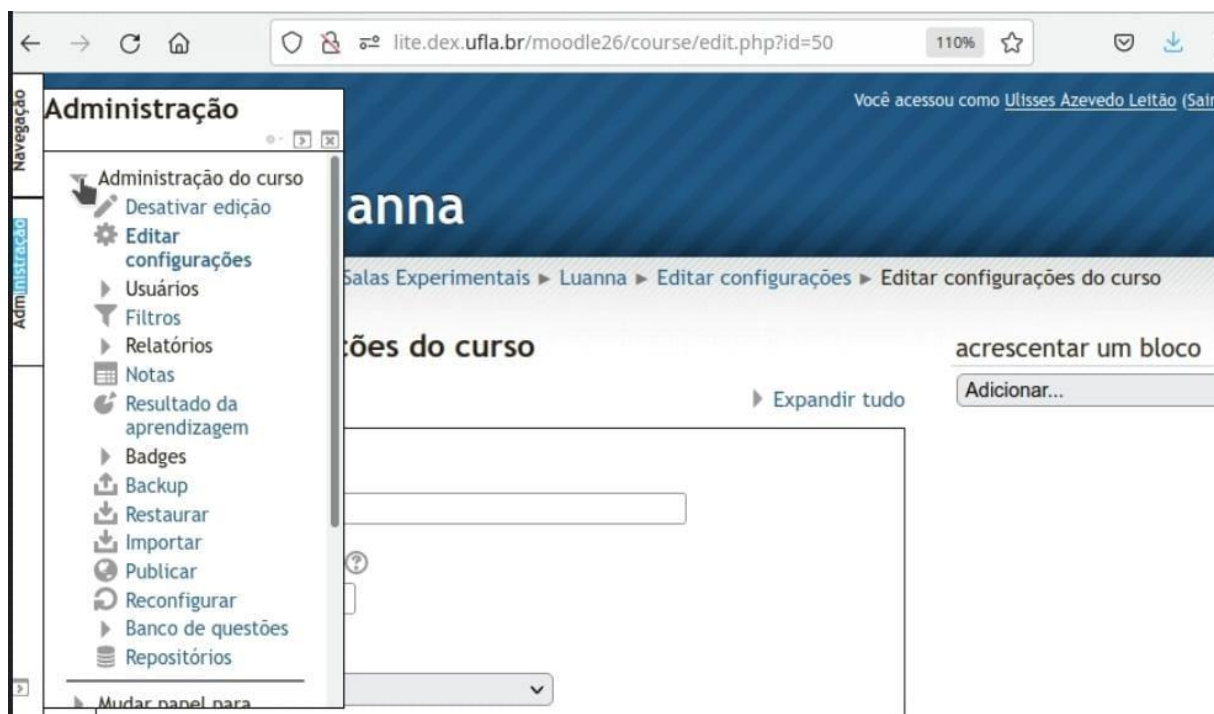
lite.dex.ufla.br/moodle26/course/edit.php?id=50

110%

Navegação

Administração

Administração

Administração do curso

Desativar edição

Editar configurações

Usuários

Filtros

Relatórios

Notas

Resultado da aprendizagem

Badges

Backup

Restaurar

Importar

Publicar

Reconfigurar

Banco de questões

Repositórios

Mudar papel para

Você acessou como Ulisses Azevedo Leitão (Sair

anna

Salas Experimentais ► Luanna ► Editar configurações ► Editar configurações do curso

ções do curso

Expandir tudo

acrescentar um bloco

Adicionar...